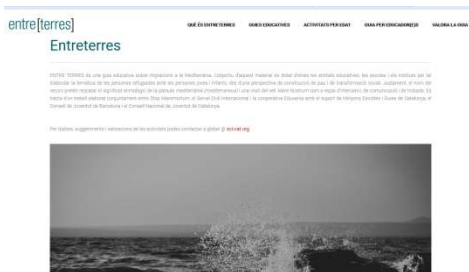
entre[terres]

QUÈ ÉS ENTRETERRES GUIES EDUCATIVES ACTIVITATS PER EDAT GUIA PER EDUCADORS/ES VALORA LA GUIA

Entreterres

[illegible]

Per dubtes, suggeriments i valoracions de les activitats podeu contactar a global @ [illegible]